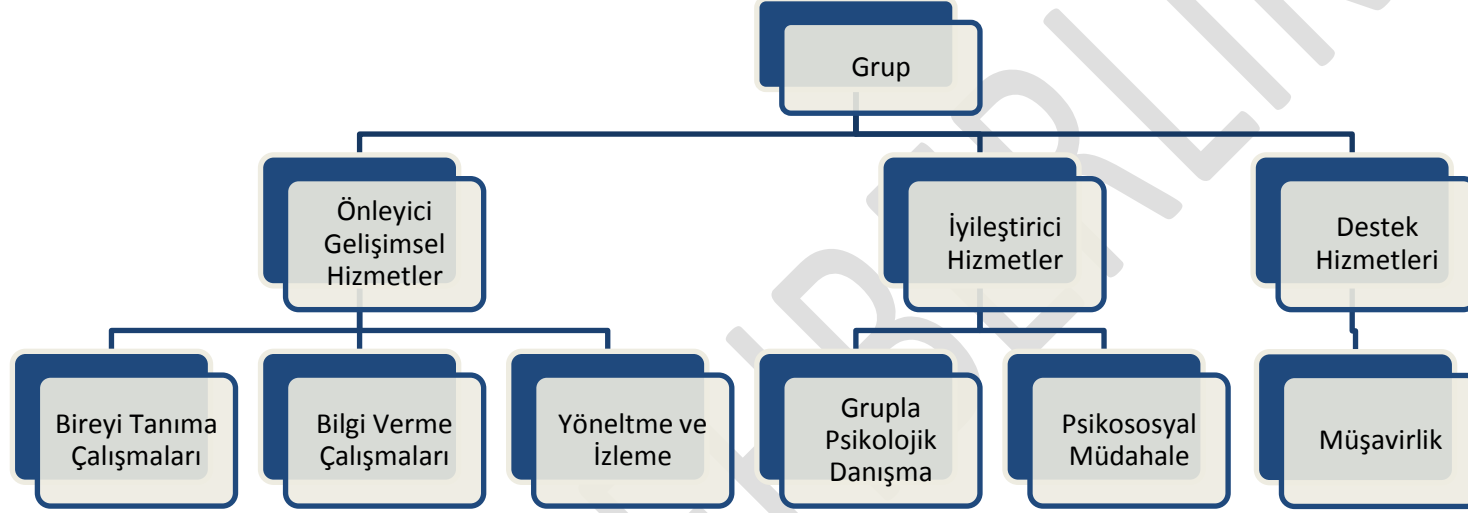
Grup

Önleyici Gelişimsel Hizmetler

İyileştirici Hizmetler

Destek Hizmetleri

Bireyi Tanıma Çalışmaları

Bilgi Verme Çalışmaları

Yöneltme ve İzleme

Grupla Psikolojik Danışma

Psikososyal Müdahale

Müşavirlik